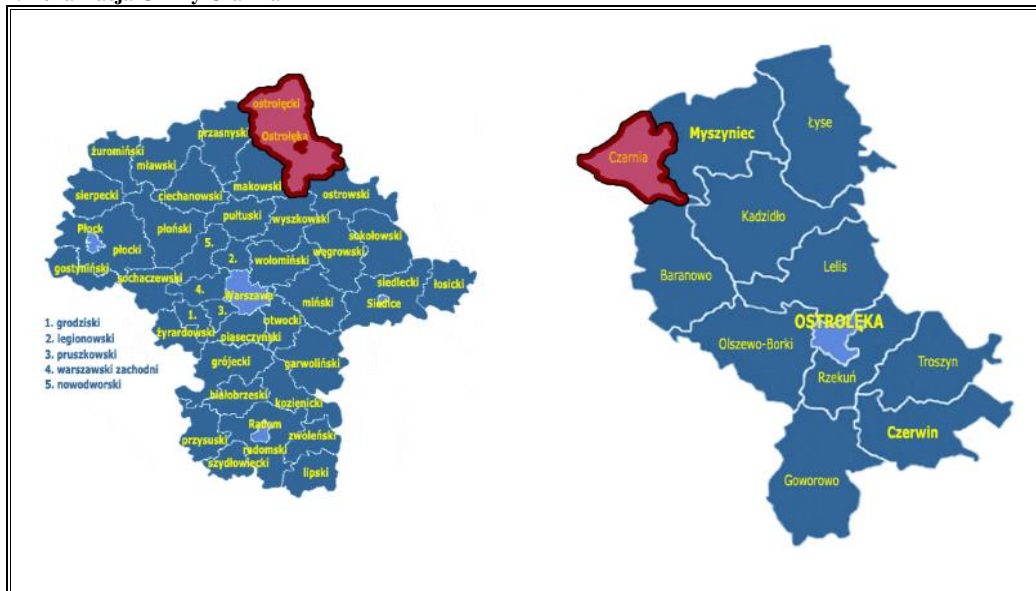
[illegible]

ostrołęcki
Ostrołęka
przasnyski
żuromiński
mławski
sierpecki
ciechanowski
makowski
ostrowski
pułtuski
wyszkowski
Płock
płocki
płoński
sokołowski
2.
5.
wołomiński
węgrowski
gostyniński
sochaczewski
siedlecki
łosicki
4.
Warszawa
miński
Siedlce
1.
3.
żyrardowski
otwocki
piaseczyński
grójecki
garwoliński
białobrzeski
kozienicki
Radom
przysuski
zwoleński
radomski
szydłowiecki
lipski

1. grodziski
2. legionowski
3. pruszkowski
4. warszawski zachodni
5. nowodworski

Myszyniec
Łyse
Czarnia
Kadzidło
Lelis
Baranowo
OSTROŁĘKA
Olszewo-Borki
Troszyn
Rzekuń
Czerwin
Goworowo